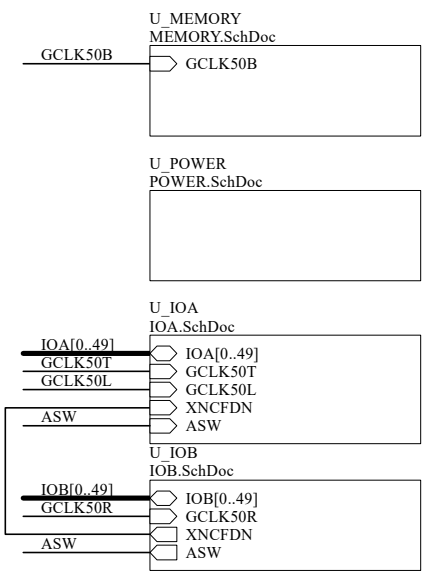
U_MEMORY
MEMORY.SchDoc

GCLK50B

GCLK50B

U_POWER
POWER.SchDoc

U_IOA
IOA.SchDoc

IOA[0..49]
GCLK50T
GCLK50L

ASW

IOA[0..49]
GCLK50T
GCLK50L
XNCFDN
ASW

U_IOB
IOB.SchDoc

IOB[0..49]
GCLK50R

ASW

IOB[0..49]
GCLK50R
XNCFDN
ASW